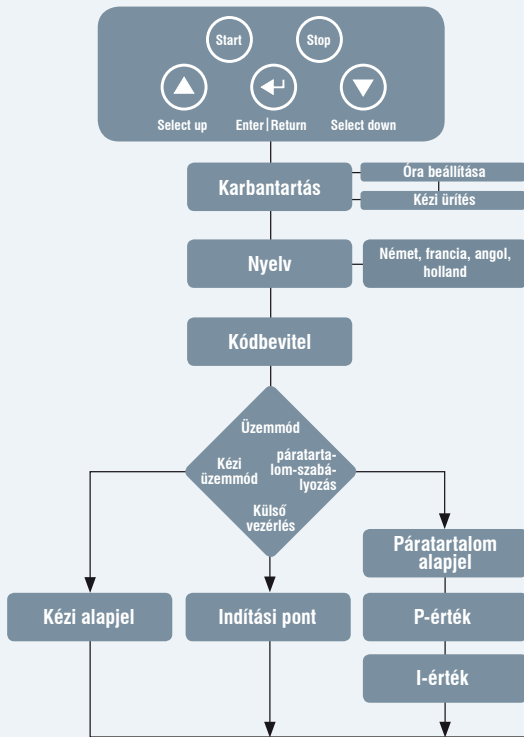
Start
Stop
Select up
Enter | Return
Select down

Karbantartás
Óra beállítása
Kézi ürítés

Nyelv
Német, francia, angol, holland

Kódbevitel

Üzemmód
Kézi üzemmód
páratartalom-szabályozás
Külső vezérlés

Páratartalom alapjel
Kézi alapjel
Indítási pont
P-érték
I-érték